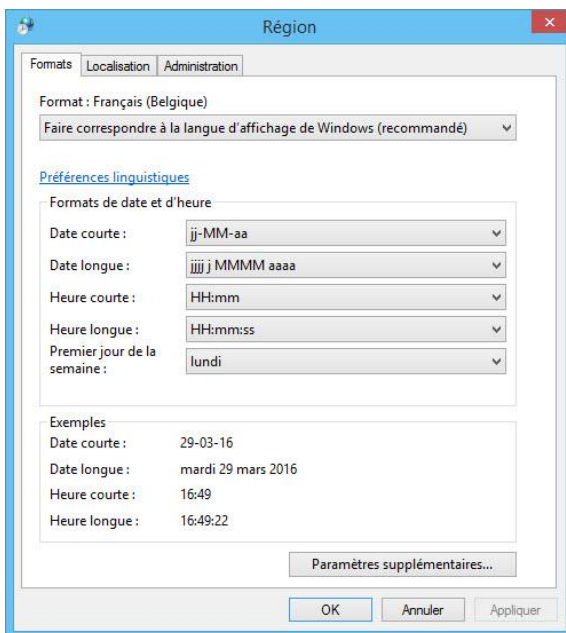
Région

Formats | Localisation | Administration

Format : Français (Belgique)

Faire correspondre à la langue d'affichage de Windows (recommandé)

Préférences linguistiques

Formats de date et d'heure

Date courte : jj-MM-aa

Date longue : jjjj j MMMM aaaa

Heure courte : HH:mm

Heure longue : HH:mm:ss

Premier jour de la semaine : lundi

Exemples

Date courte : 29-03-16

Date longue : mardi 29 mars 2016

Heure courte : 16:49

Heure longue : 16:49:22

Paramètres supplémentaires...

OK | Annuler | Appliquer